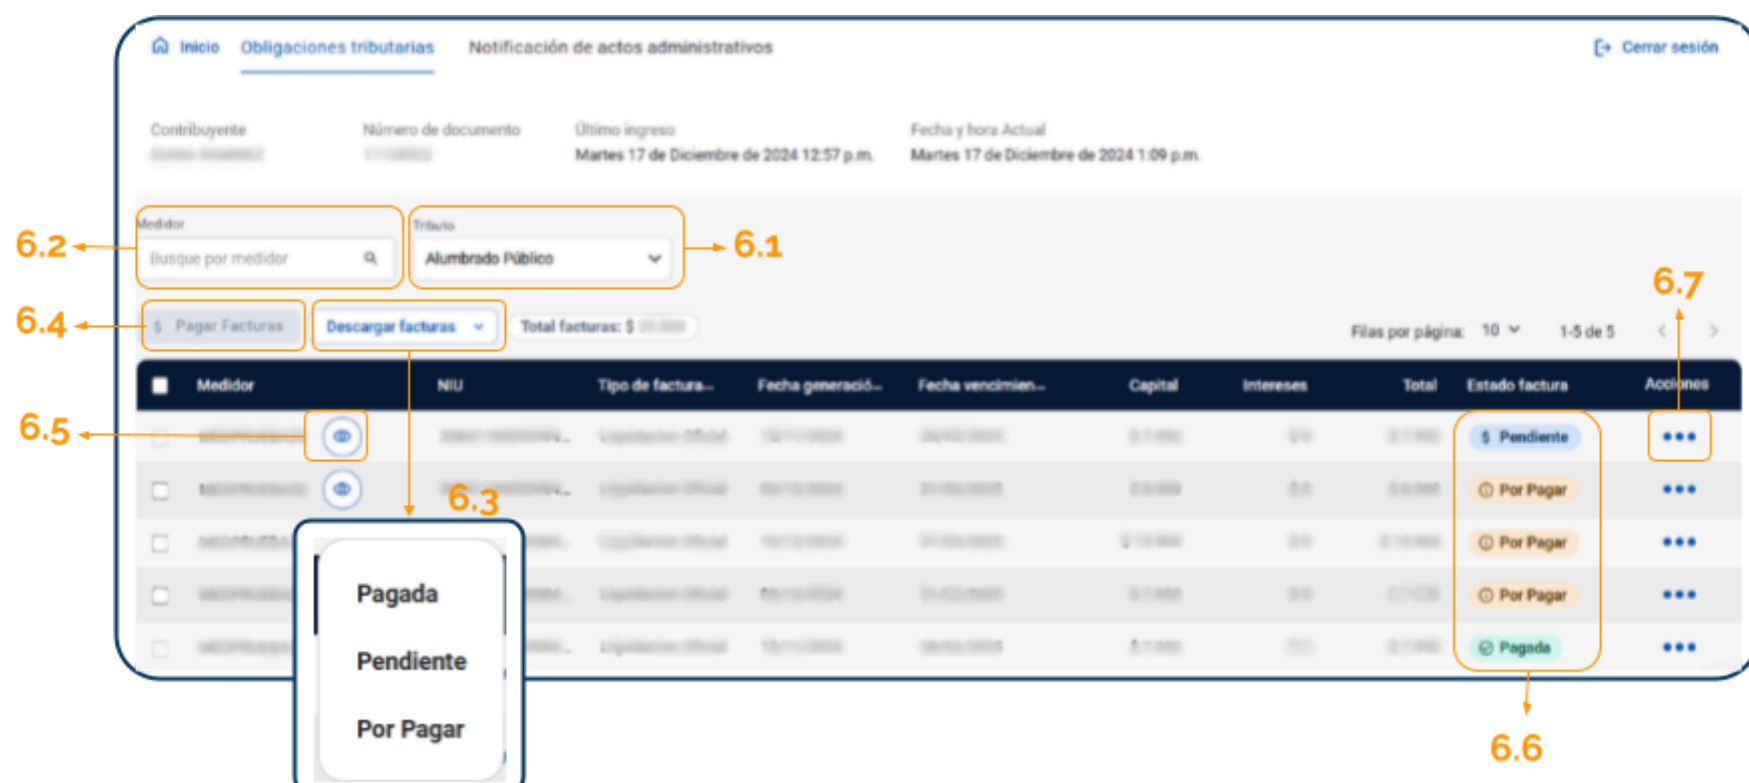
Inicio Obligaciones tributarias Notificación de actos administrativos Cerrar sesión

Contribuyente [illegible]
Número de documento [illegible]
Último ingreso Martes 17 de Diciembre de 2024 12:57 p.m.
Fecha y hora Actual Martes 17 de Diciembre de 2024 1:09 p.m.

6.2 Medidor Busque por medidor
Tributo Alumbrado Público 6.1

6.4 $ Pagar Facturas Descargar facturas Total facturas: $ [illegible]
6.7
Filas por página: 10 1-5 de 5

| Medidor | NIU | Tipo de factura... | Fecha generació... | Fecha vencimien... | Capital | Intereses | Total | Estado factura | Acciones |
|---|---|---|---|---|---|---|---|---|---|
| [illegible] | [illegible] | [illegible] | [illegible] | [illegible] | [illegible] | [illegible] | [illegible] | $ Pendiente | ••• |
| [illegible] | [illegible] | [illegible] | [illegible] | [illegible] | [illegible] | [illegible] | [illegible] | Por Pagar | ••• |
| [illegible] | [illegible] | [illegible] | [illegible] | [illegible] | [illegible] | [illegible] | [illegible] | Por Pagar | ••• |
| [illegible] | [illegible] | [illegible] | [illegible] | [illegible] | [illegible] | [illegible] | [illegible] | Por Pagar | ••• |
| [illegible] | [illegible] | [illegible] | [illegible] | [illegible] | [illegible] | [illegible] | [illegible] | Pagada | ••• |

6.5
6.3
Pagada
Pendiente
Por Pagar
6.6